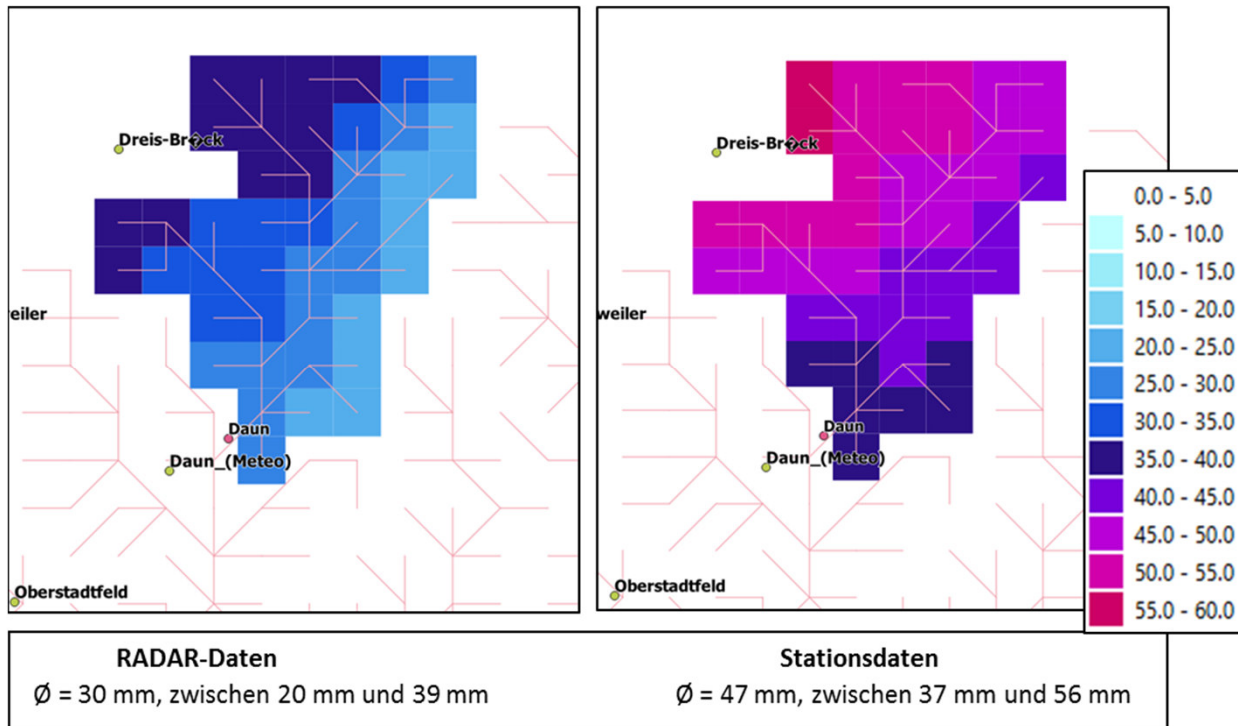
Dreis-Br�ck
weiler
Daun
Daun_(Meteo)
Oberstadtfeld

Dreis-Br�ck
weiler
Daun
Daun_(Meteo)
Oberstadtfeld

0.0 - 5.0
5.0 - 10.0
10.0 - 15.0
15.0 - 20.0
20.0 - 25.0
25.0 - 30.0
30.0 - 35.0
35.0 - 40.0
40.0 - 45.0
45.0 - 50.0
50.0 - 55.0
55.0 - 60.0

RADAR-Daten
Ø = 30 mm, zwischen 20 mm und 39 mm

Stationsdaten
Ø = 47 mm, zwischen 37 mm und 56 mm